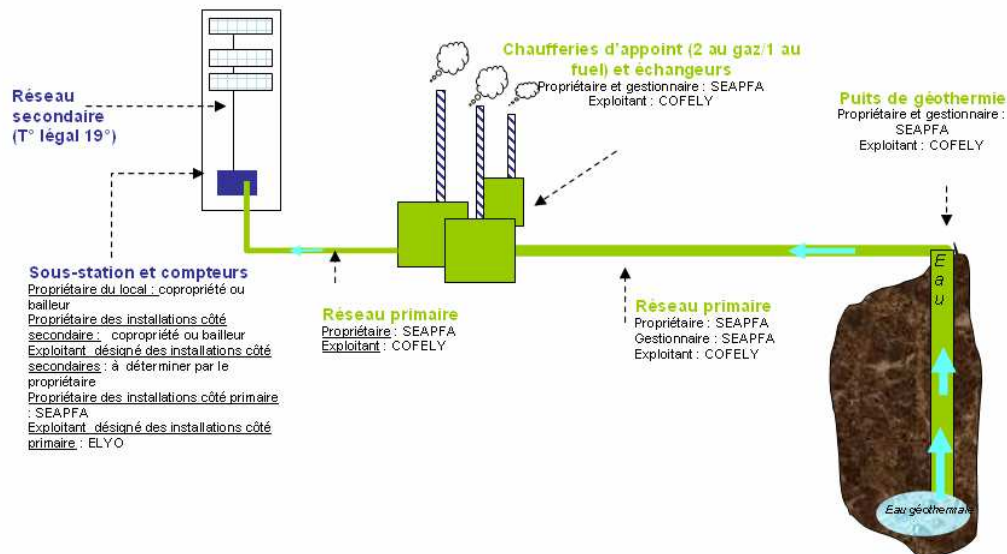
Réseau secondaire (T° légal 19°)

Chaufferies d'appoint (2 au gaz/1 au fuel) et échangeurs
Propriétaire et gestionnaire : SEAPFA
Exploitant : COFELY

Puits de géothermie
Propriétaire et gestionnaire : SEAPFA
Exploitant : COFELY

Sous-station et compteurs
Propriétaire du local : copropriété ou bailleur
Propriétaire des installations côté secondaire : copropriété ou bailleur
Exploitant désigné des installations côté secondaires : à déterminer par le propriétaire
Propriétaire des installations côté primaire : SEAPFA
Exploitant désigné des installations côté primaire : ELYO

Réseau primaire
Propriétaire : SEAPFA
Exploitant : COFELY

Réseau primaire
Propriétaire : SEAPFA
Gestionnaire : SEAPFA
Exploitant : COFELY

Eau

Eau géothermale